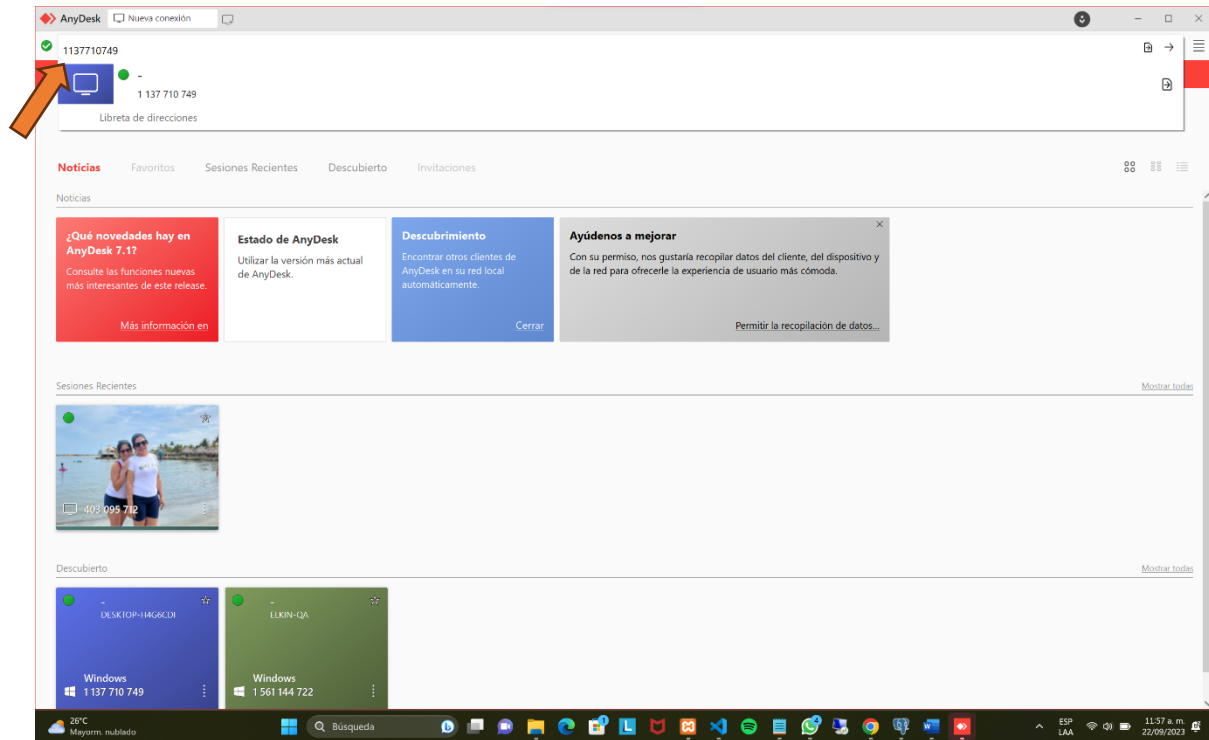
AnyDesk Nueva conexión

1137710749

-
1 137 710 749

Libreta de direcciones

Noticias Favoritos Sesiones Recientes Descubierto Invitaciones

Noticias

¿Qué novedades hay en AnyDesk 7.1?
Consulte las funciones nuevas más interesantes de este release.
Más información en

Estado de AnyDesk
Utilizar la versión más actual de AnyDesk.

Descubrimiento
Encontrar otros clientes de AnyDesk en su red local automáticamente.
Cerrar

Ayúdenos a mejorar
Con su permiso, nos gustaría recopilar datos del cliente, del dispositivo y de la red para ofrecerle la experiencia de usuario más cómoda.
Permitir la recopilación de datos...

Sesiones Recientes
Mostrar todas

403 095 712

Descubierto
Mostrar todas

-
DESKTOP-H4G6CDI
Windows
1 137 710 749

-
ELKIN-QA
Windows
1 561 144 722

26°C
Mayorm. nublado
Búsqueda
ESP
LAA
11:57 a. m.
22/09/2023